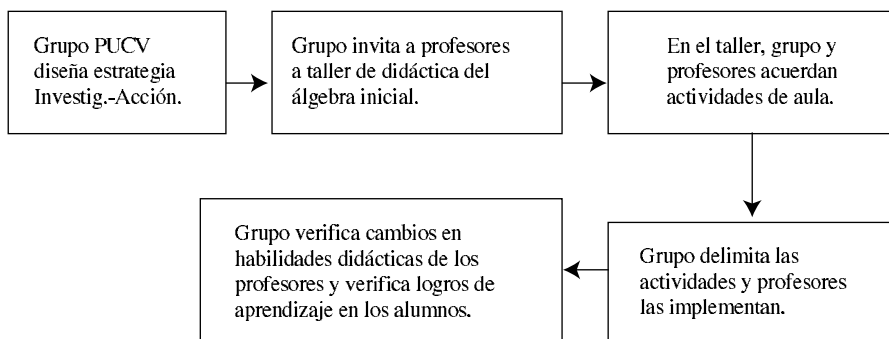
Grupo PUCV diseña estrategia Investig.-Acción.

Grupo invita a profesores a taller de didáctica del álgebra inicial.

En el taller, grupo y profesores acuerdan actividades de aula.

Grupo delimita las actividades y profesores las implementan.

Grupo verifica cambios en habilidades didácticas de los profesores y verifica logros de aprendizaje en los alumnos.